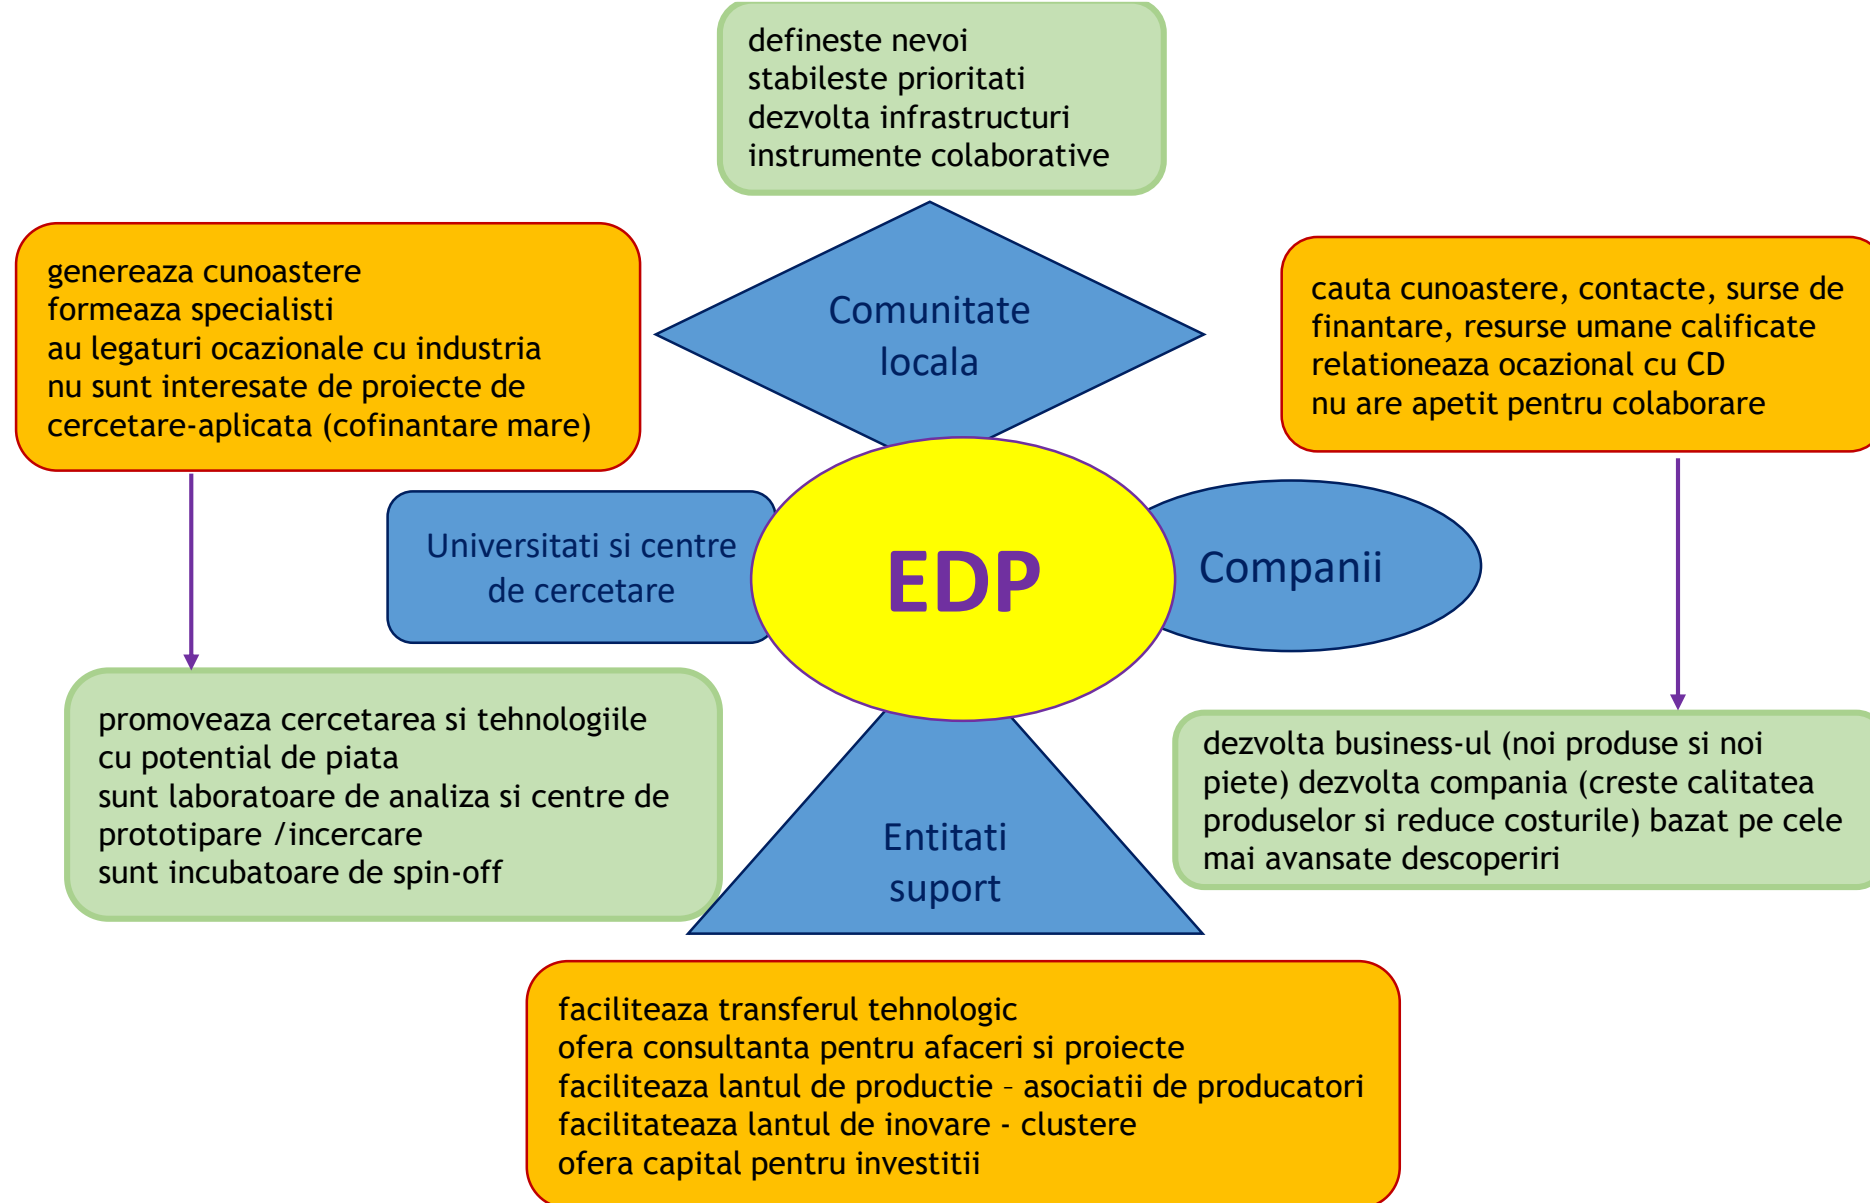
defineste nevoi
stabileste prioritati
dezvolta infrastructuri
instrumente colaborative

genereaza cunoastere
formeaza specialisti
au legaturi ocazionale cu industria
nu sunt interesate de proiecte de cercetare-aplicata (cofinantare mare)

Comunitate locala

cauta cunoastere, contacte, surse de finantare, resurse umane calificate
relationeaza ocazional cu CD
nu are apetit pentru colaborare

Universitati si centre de cercetare

EDP

Companii

promoveaza cercetarea si tehnologiile cu potential de piata
sunt laboratoare de analiza si centre de prototipare /incercare
sunt incubatoare de spin-off

Entitati suport

dezvolta business-ul (noi produse si noi piete) dezvolta compania (creste calitatea produselor si reduce costurile) bazat pe cele mai avansate descoperiri

faciliteaza transferul tehnologic
ofera consultanta pentru afaceri si proiecte
faciliteaza lantul de productie – asociatii de producatori
facilitateaza lantul de inovare - clustere
ofera capital pentru investitii